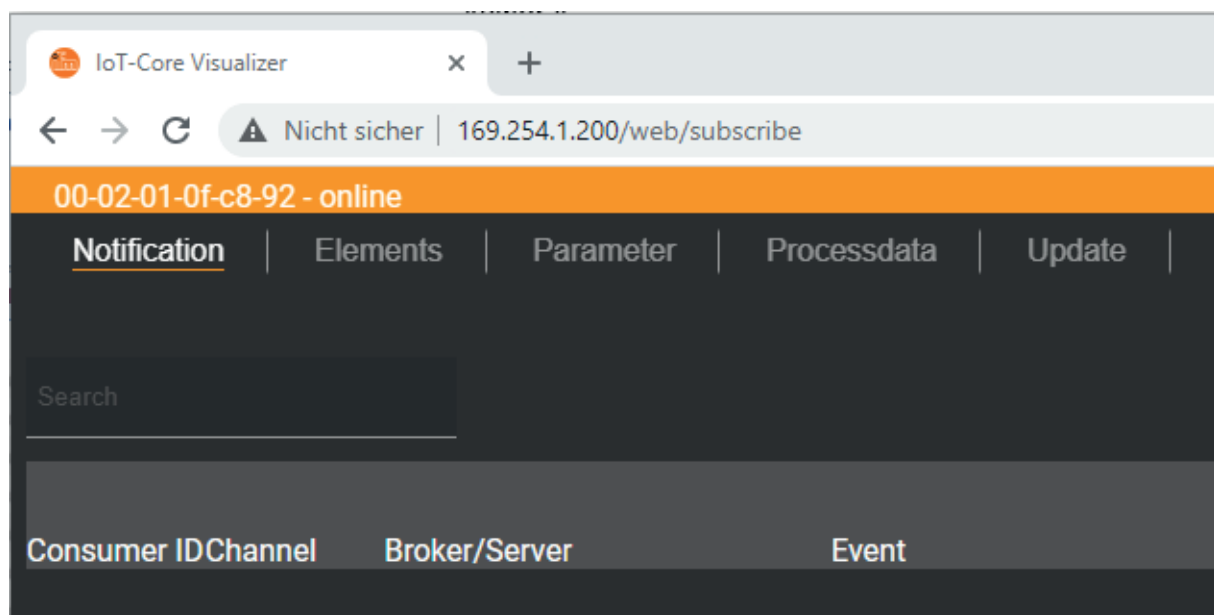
IoT-Core Visualizer ×

+

Nicht sicher | 169.254.1.200/web/subscribe

00-02-01-0f-c8-92 - online

Notification | Elements | Parameter | Processdata | Update |

Search

Consumer IDChannel Broker/Server Event